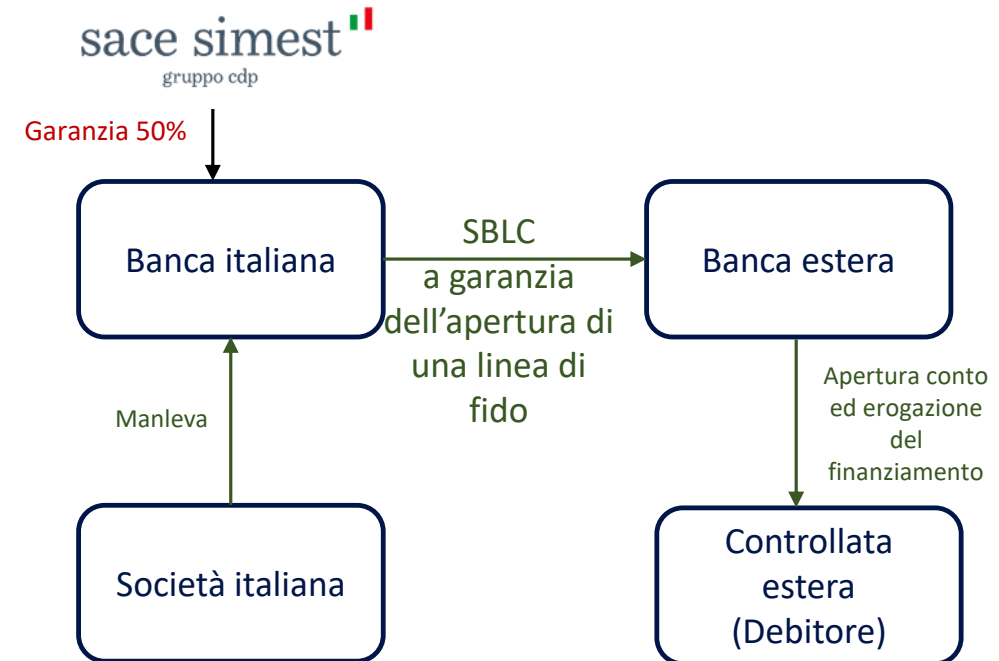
sace simest
gruppo cdp

Garanzia 50%

Banca italiana

SBLC a garanzia dell’apertura di una linea di fido

Banca estera

Apertura conto ed erogazione del finanziamento

Manleva

Società italiana

Controllata estera (Debitore)